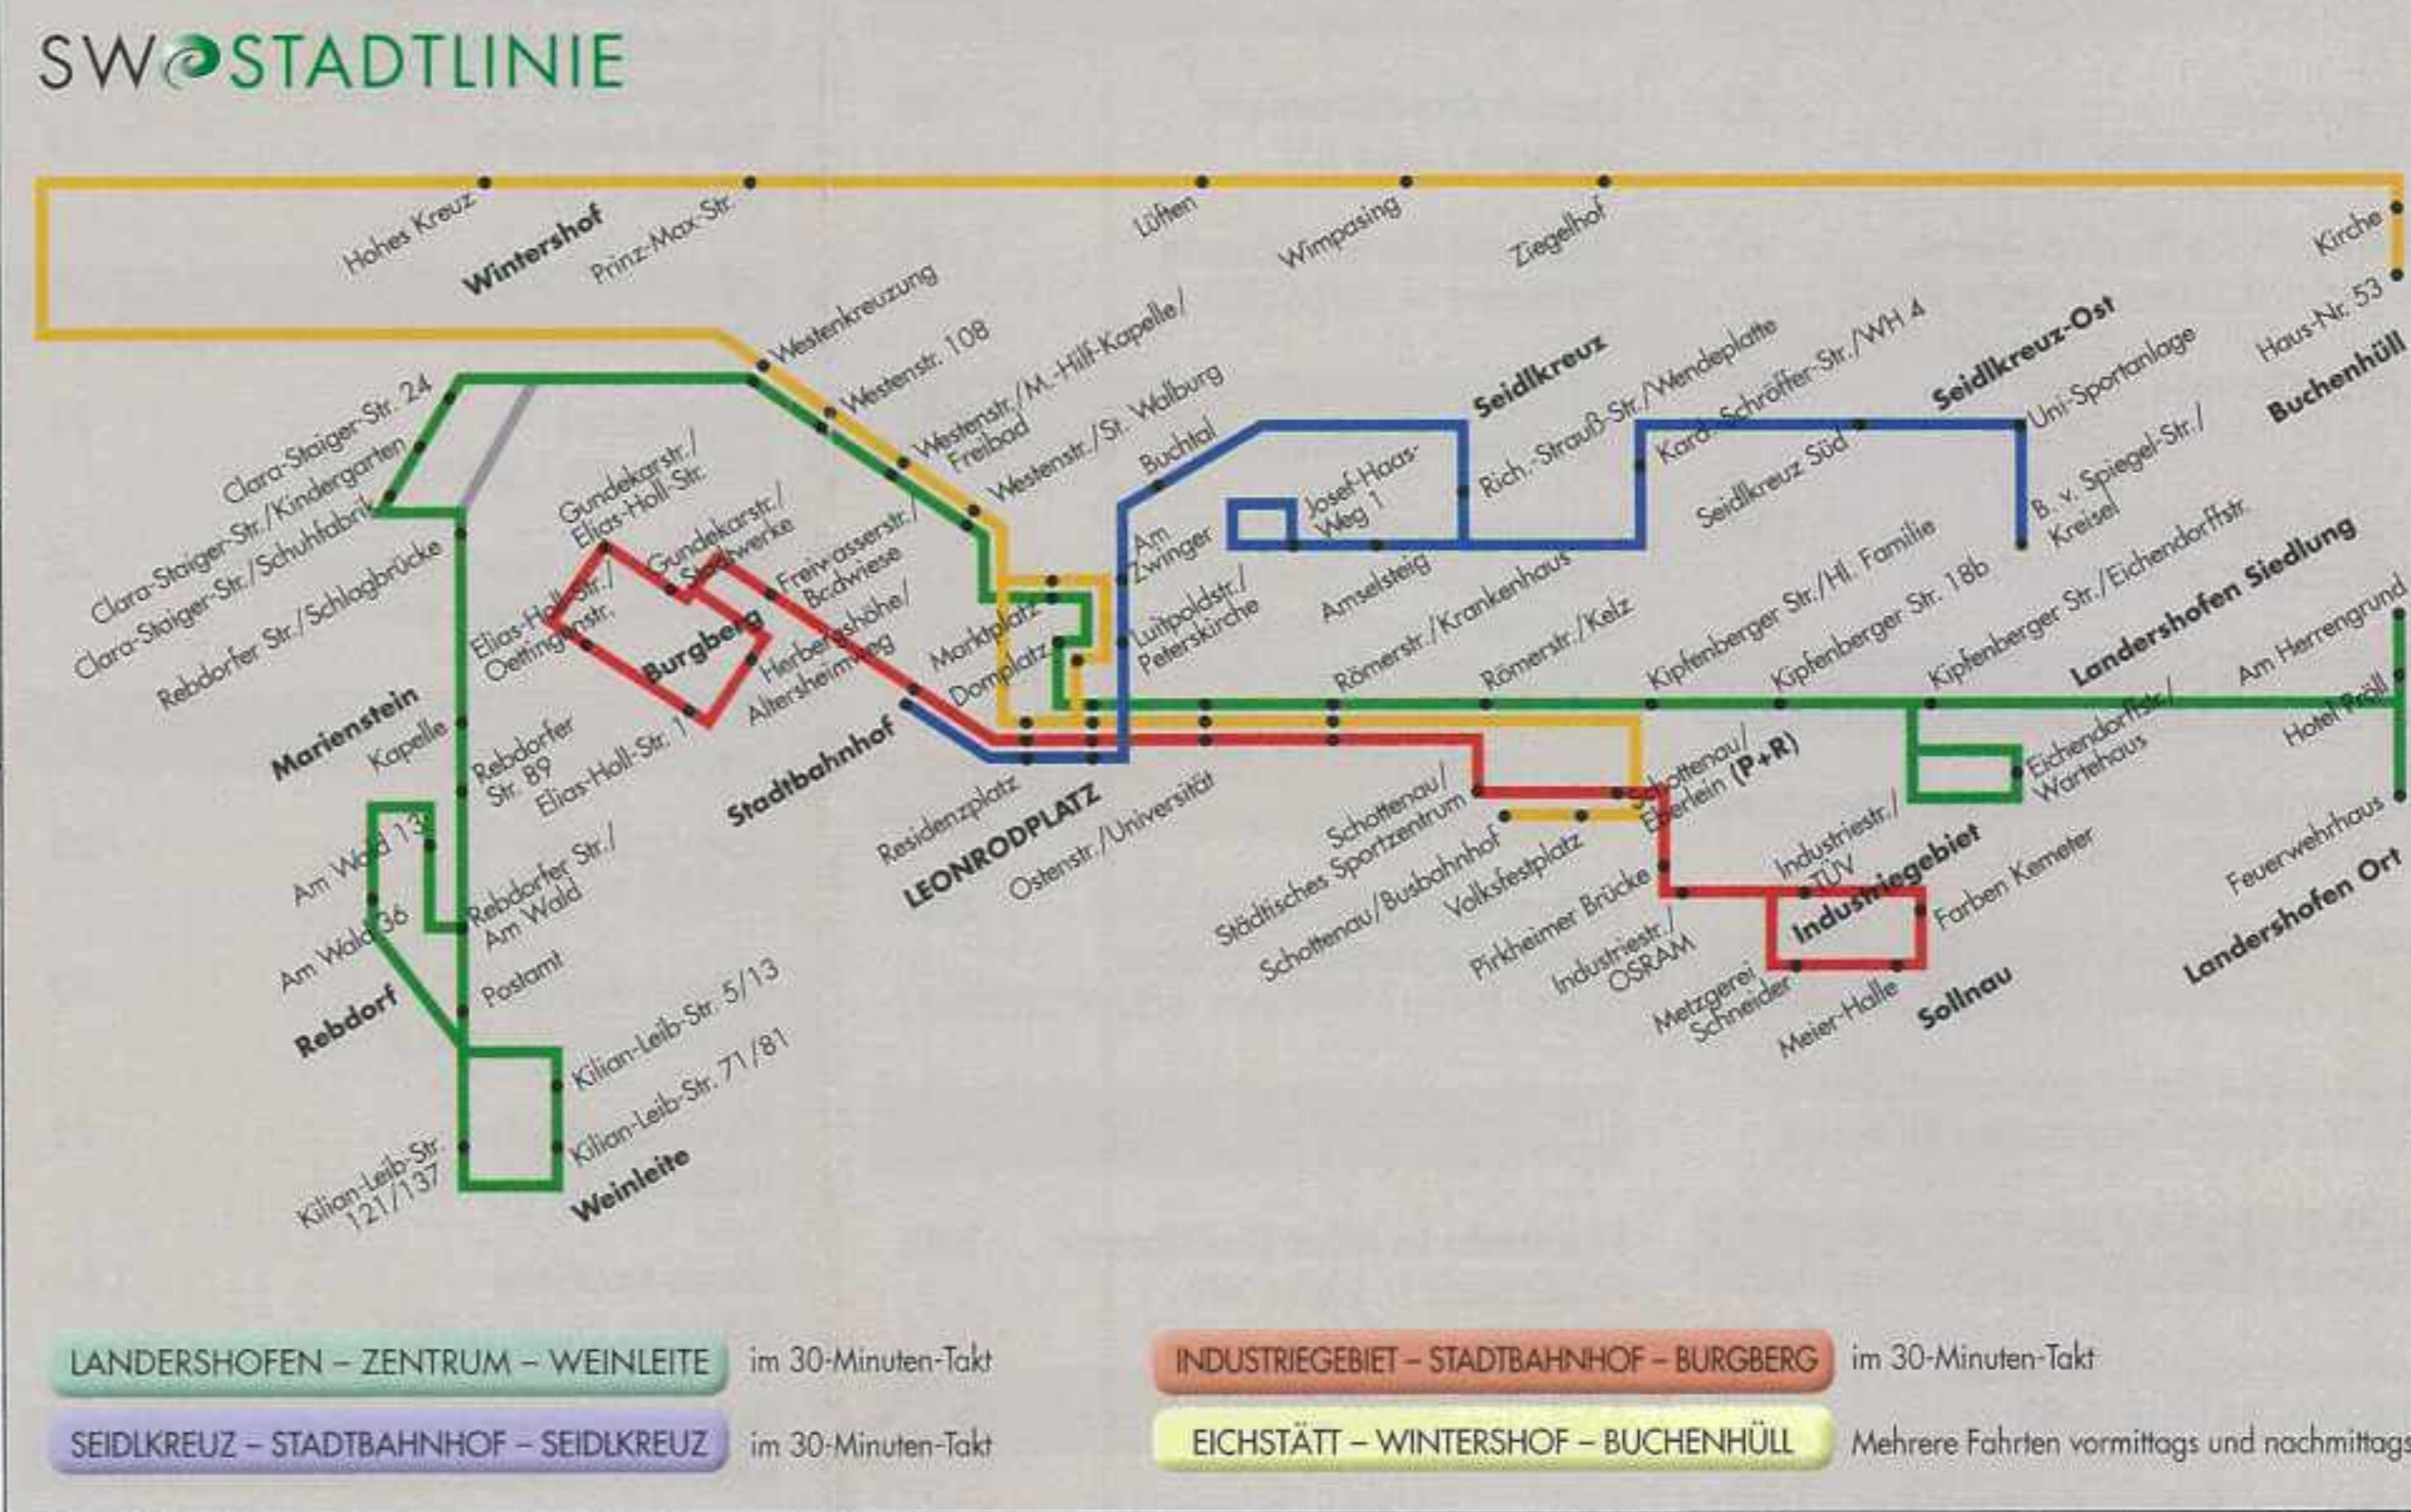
SW STADTLINIE

Hohes Kreuz
Wintershof
Prinz-Max-Str.
Lüften
Wimpasing
Ziegelhof
Kirche
Haus-Nr. 53
Buchenhüll
Westenkreuzung
Westenstr. 108
Westenstr./M.-Hilf-Kapelle/ Freibad
Westenstr./St. Walburg
Buchtal
Seidlkreuz
Rich.-Strauß-Str./Wendeplatte
Karl-Schröffer-Str./WH 4
Seidlkreuz-Ost
Uni-Sportanlage
B. v. Spiegel-Str./ Kreisel
Seidlkreuz Süd
Josef-Haas-Weg 1
Amselsteig
Am Zwinger
Luitpoldstr./ Peterskirche
Römerstr./Krankenhaus
Römerstr./Kelz
Kipfenberger Str./Hl. Familie
Kipfenberger Str. 18b
Kipfenberger Str./Eichendorffstr.
Landershofen Siedlung
Am Herrengrund
Hotel Prüll
Eichendorffstr./ Wartehaus
Feuerwehrhaus
Landershofen Ort
Clara-Staiger-Str. 24
Clara-Staiger-Str./Kindergarten
Clara-Staiger-Str./Schuhfabrik
Rebdorfer Str./Schlagbrücke
Gundekarstr./ Elias-Holl-Str.
Gundekarstr./ Stadtwerke
Freiwasserstr./ Badwiese
Herbergshöhe/ Altersheimweg
Elias-Holl-Str./ Oettingenstr.
Burgberg
Elias-Holl-Str. 1
Marktplatz
Domplatz
Stadtbahnhof
Residenzplatz
LEONRODPLATZ
Ostenstr./Universität
Marienstein
Kapelle
Rebdorfer Str. 89
Am Wald 13
Am Wald 36
Rebdorfer Str./ Am Wald
Postamt
Rebdorf
Kilian-Leib-Str. 5/13
Kilian-Leib-Str. 71/81
Kilian-Leib-Str. 121/137
Weinleite
Schottenau/ Städtisches Sportzentrum
Schottenau/Busbahnhof
Volksfestplatz
Schottenau/ Eberlein (P+R)
Pirkheimer Brücke
Industriestr./ OSRAM
Industriestr./ TÜV
Industriegebiet
Farben Kemeter
Metzgerei Schneider
Meier-Halle
Sollnau

LANDERSHOFEN – ZENTRUM – WEINLEITE im 30-Minuten-Takt
SEIDLKREUZ – STADTBAHNHOF – SEIDLKREUZ im 30-Minuten-Takt
INDUSTRIEGEBIET – STADTBAHNHOF – BURGBERG im 30-Minuten-Takt
EICHSTÄTT – WINTERSHOF – BUCHENHÜLL Mehrere Fahrten vormittags und nachmittags